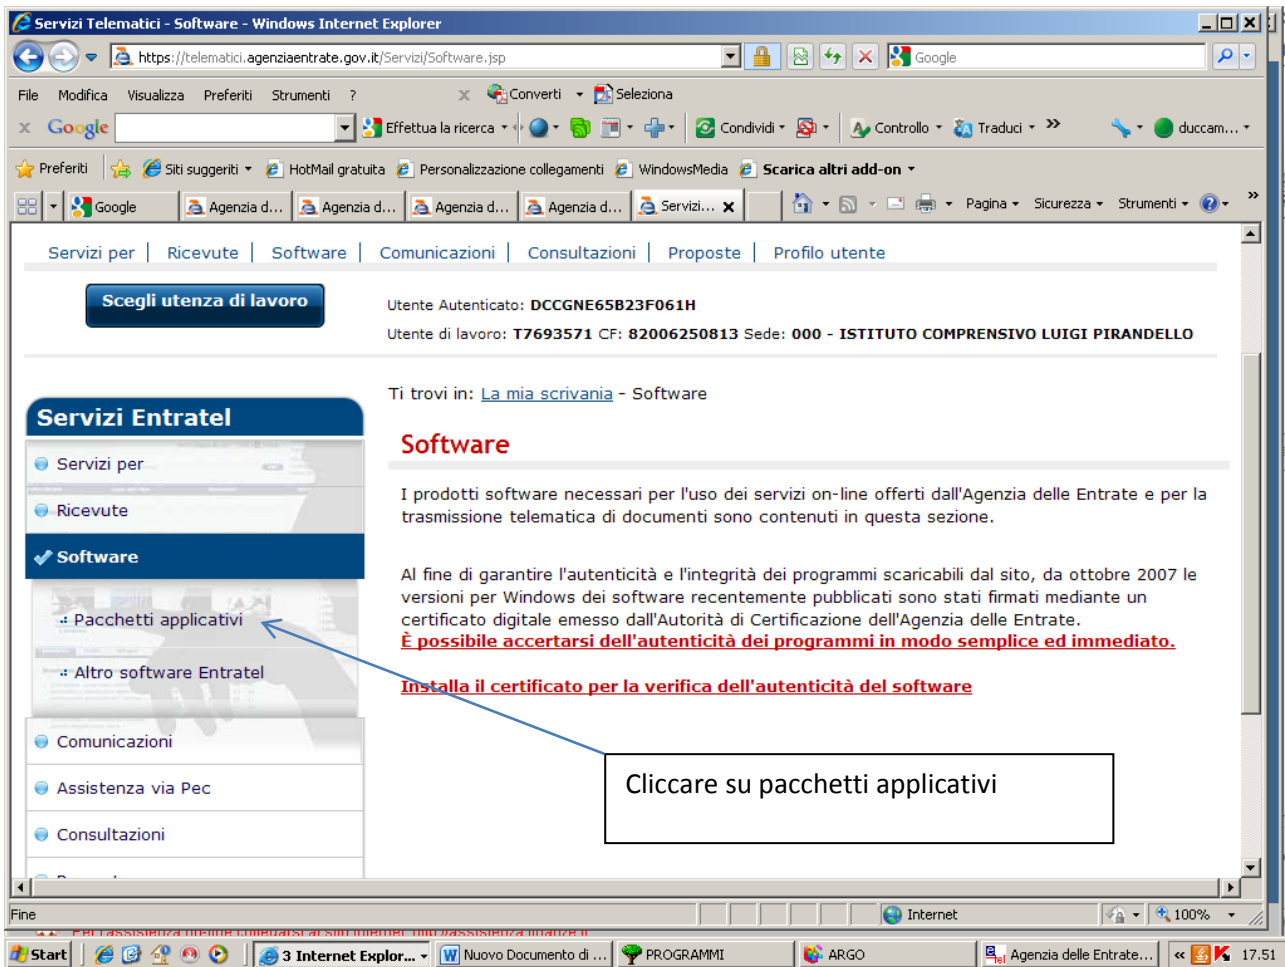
Servizi Telematici - Software - Windows Internet Explorer

https://telematici.agenziaentrate.gov.it/Servizi/Software.jsp

Google

File Modifica Visualizza Preferiti Strumenti ?

Converti Seleziona

Google Effettua la ricerca Condividi Controllo Traduci duccam...

Preferiti Siti suggeriti HotMail gratuita Personalizzazione collegamenti WindowsMedia Scarica altri add-on

Google Agenzia d... Agenzia d... Agenzia d... Agenzia d... Servizi... Pagina Sicurezza Strumenti

Servizi per | Ricevute | Software | Comunicazioni | Consultazioni | Proposte | Profilo utente

Scegli utenza di lavoro

Utente Autenticato: DCCGNE65B23F061H

Utente di lavoro: T7693571 CF: 82006250813 Sede: 000 - ISTITUTO COMPRENSIVO LUIGI PIRANDELLO

Ti trovi in: La mia scrivania - Software

Servizi Entratel

Servizi per

Ricevute

Software

Pacchetti applicativi

Altro software Entratel

Comunicazioni

Assistenza via Pec

Consultazioni

Software

I prodotti software necessari per l'uso dei servizi on-line offerti dall'Agenzia delle Entrate e per la trasmissione telematica di documenti sono contenuti in questa sezione.

Al fine di garantire l'autenticità e l'integrità dei programmi scaricabili dal sito, da ottobre 2007 le versioni per Windows dei software recentemente pubblicati sono stati firmati mediante un certificato digitale emesso dall'Autorità di Certificazione dell'Agenzia delle Entrate.

È possibile accertarsi dell'autenticità dei programmi in modo semplice ed immediato.

Installa il certificato per la verifica dell'autenticità del software

Cliccare su pacchetti applicativi

Fine Internet 100%

Start 3 Internet Explor... Nuovo Documento di ... PROGRAMMI ARGO Agenzia delle Entrate... 17.51